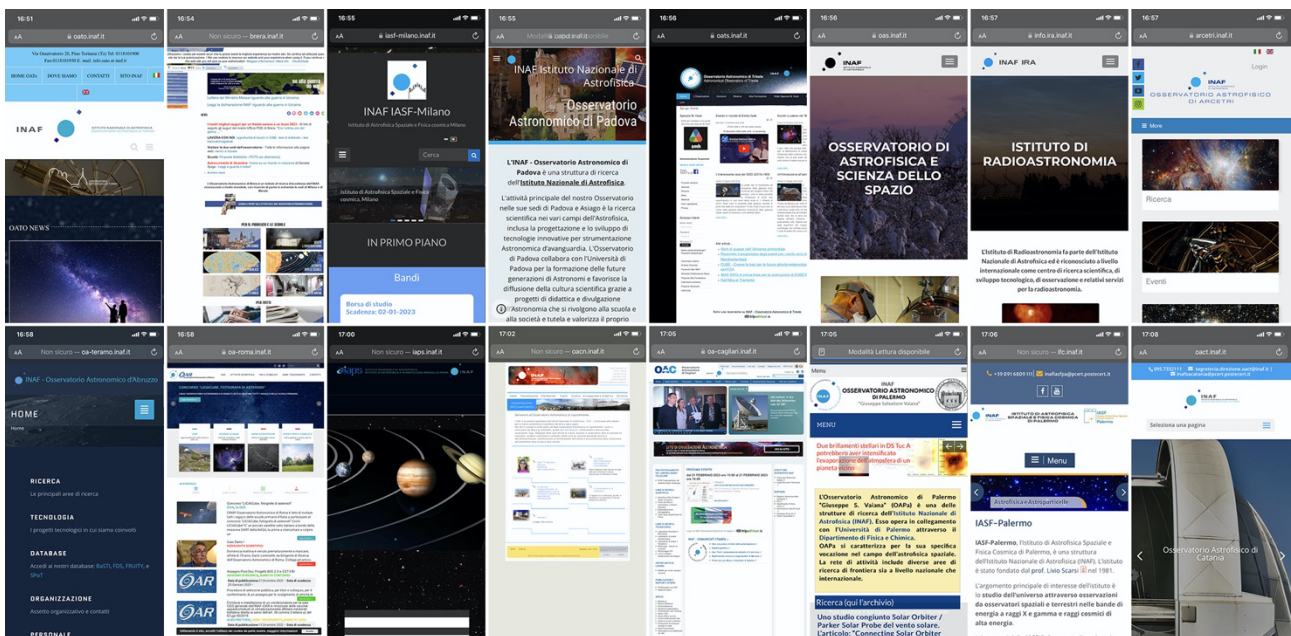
16:51
oato.inaf.it
Via Osservatorio 20, Pino Torinese (To) Tel. 0118101900
Fax 0118101930 E-mail: info.oato at inaf.it
HOME OATo | DOVE SIAMO | CONTATTI | SITO INAF
INAF
OATO NEWS

16:54
Non sicuro — brera.inaf.it

16:55
iasf-milano.inaf.it
INAF IASF-Milano
Istituto di Astrofisica Spaziale e Fisica cosmica Milano
Cerca
Istituto di Astrofisica Spaziale e Fisica cosmica, Milano
IN PRIMO PIANO
Bandi
Borsa di studio
Scadenza: 02-01-2023

16:55
Modalità Lettura disponibile
INAF Istituto Nazionale di Astrofisica
Osservatorio Astronomico di Padova
L'INAF - Osservatorio Astronomico di Padova è una struttura di ricerca dell'Istituto Nazionale di Astrofisica.
L'attività principale del nostro Osservatorio nelle sue sedi di Padova e Asiago è la ricerca scientifica nei vari campi dell'Astrofisica, inclusa la progettazione e lo sviluppo di tecnologie innovative per strumentazione Astronomica d'avanguardia. L'Osservatorio di Padova collabora con l'Università di Padova per la formazione delle future generazioni di Astronomi e favorisce la diffusione della cultura scientifica grazie a progetti di didattica e divulgazione dell'Astronomia che si rivolgono alla scuola e alla società e tutela e valorizza il proprio

16:56
oats.inaf.it

16:56
oas.inaf.it
OSSERVATORIO DI ASTROFISICA E SCIENZA DELLO SPAZIO

16:57
info.ira.inaf.it
INAF IRA
ISTITUTO DI RADIOASTRONOMIA
L'Istituto di Radioastronomia fa parte dell'Istituto Nazionale di Astrofisica ed è riconosciuto a livello internazionale come centro di ricerca scientifica, di sviluppo tecnologico, di osservazione e relativi servizi per la radioastronomia.

16:57
arcetri.inaf.it
Login
INAF
OSSERVATORIO ASTROFISICO DI ARCETRI
More
Ricerca
Eventi

16:58
Non sicuro — oa-teramo.inaf.it
INAF - Osservatorio Astronomico d'Abruzzo
HOME
Home
RICERCA
Le principali aree di ricerca
TECNOLOGIA
I progetti tecnologici in cui siamo coinvolti
DATABASE
Accedi ai nostri database: BaSTI, FDS, FRUITY, e SPoT
ORGANIZZAZIONE
Assetto organizzativo e contatti
PERSONALE

16:58
oa-roma.inaf.it

17:00
Non sicuro — iaps.inaf.it

17:02
Non sicuro — oacn.inaf.it

17:05
oa-cagliari.inaf.it

17:05
Modalità Lettura disponibile
Menu
INAF
OSSERVATORIO ASTRONOMICO DI PALERMO
"Giuseppe Salvatore Vaiana"
MENU
Due brillanti stellari in DS Tuc A potrebbero aver intensificato l'evaporazione dell'atmosfera di un pianeta elioso
L'Osservatorio Astronomico di Palermo "Giuseppe S. Vaiana" (OAPa) è una delle strutture di ricerca dell'Istituto Nazionale di Astrofisica (INAF). Esso opera in collegamento con l'Università di Palermo attraverso il Dipartimento di Fisica e Chimica.
OAPa si caratterizza per la sua specifica vocazione nel campo dell'astrofisica spaziale. La rete di attività include diverse aree di ricerca di frontiera sia a livello nazionale che internazionale.
Ricerca (qui l'archivio)
Uno studio congiunto Solar Orbiter / Parker Solar Probe del vento solare. L'articolo: "Connecting Solar Orbiter

17:06
Non sicuro — ifc.inaf.it
+39 091 6809111
inafiasfpa@pcert.postecert.it
ISTITUTO DI ASTROFISICA SPAZIALE E FISICA COSMICA DI PALERMO
Menu
Astrofisica e Astroparticelle
IASF–Palermo
IASF-Palermo, l'Istituto di Astrofisica Spaziale e Fisica Cosmica di Palermo, è una struttura dell'Istituto Nazionale di Astrofisica (INAF). L'Istituto è stato fondato dal prof. Livio Scarsi nel 1981.
L'argomento principale di interesse dell'Istituto è lo studio dell'universo attraverso osservazioni da osservatori spaziali e terrestri nelle bande di energia a raggi X e gamma e raggi cosmici di alta energia.

17:08
oact.inaf.it
095 7332111
segreteria.direzione.oact@inaf.it
inafoacatania@pcert.postecert.it
Seleziona una pagina
Osservatorio Astrofisico di Catania